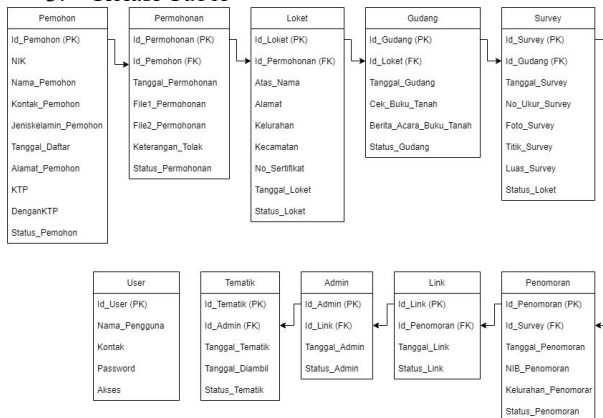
Pemohon
Id_Pemohon (PK)
NIK
Nama_Pemohon
Kontak_Pemohon
Jeniskelamin_Pemohon
Tanggal_Daftar
Alamat_Pemohon
KTP
DenganKTP
Status_Pemohon

Permohonan
Id_Permohonan (PK)
Id_Pemohon (FK)
Tanggal_Permohonan
File1_Permohonan
File2_Permohonan
Keterangan_Tolak
Status_Permohonan

Loket
Id_Loket (PK)
Id_Permohonan (FK)
Atas_Nama
Alamat
Kelurahan
Kecamatan
No_Sertifikat
Tanggal_Loket
Status_Loket

Gudang
Id_Gudang (PK)
Id_Loket (FK)
Tanggal_Gudang
Cek_Buku_Tanah
Berita_Acara_Buku_Tanah
Status_Gudang

Survey
Id_Survey (PK)
Id_Gudang (FK)
Tanggal_Survey
No_Ukur_Survey
Foto_Survey
Titik_Survey
Luas_Survey
Status_Loket

User
Id_User (PK)
Nama_Pengguna
Kontak
Password
Akses

Tematik
Id_Tematik (PK)
Id_Admin (FK)
Tanggal_Tematik
Tanggal_Diambil
Status_Tematik

Admin
Id_Admin (PK)
Id_Link (FK)
Tanggal_Admin
Status_Admin

Link
Id_Link (PK)
Id_Penomoran (FK)
Tanggal_Link
Status_Link

Penomoran
Id_Penomoran (PK)
Id_Survey (FK)
Tanggal_Penomoran
NIB_Penomoran
Kelurahan_Penomorar
Status_Penomoran